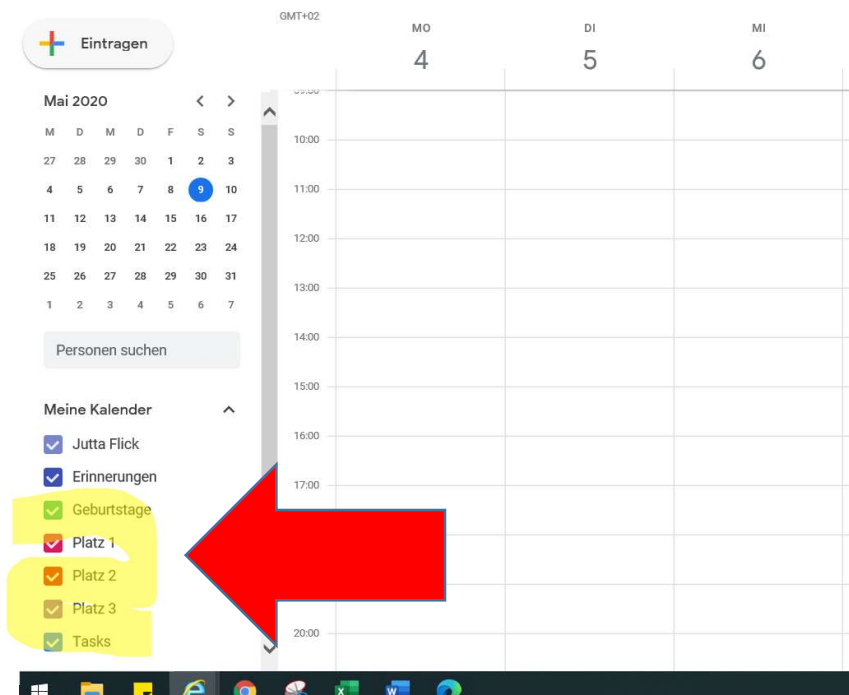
Eintragen

Mai 2020

| M | D | M | D | F | S | S |
|---|---|---|---|---|---|---|
| 27 | 28 | 29 | 30 | 1 | 2 | 3 |
| 4 | 5 | 6 | 7 | 8 | 9 | 10 |
| 11 | 12 | 13 | 14 | 15 | 16 | 17 |
| 18 | 19 | 20 | 21 | 22 | 23 | 24 |
| 25 | 26 | 27 | 28 | 29 | 30 | 31 |
| 1 | 2 | 3 | 4 | 5 | 6 | 7 |

Personen suchen

Meine Kalender

Jutta Flick
Erinnerungen
Geburtstage
Platz 1
Platz 2
Platz 3
Tasks

GMT+02

MO 4
DI 5
MI 6

10:00
11:00
12:00
13:00
14:00
15:00
16:00
17:00
20:00